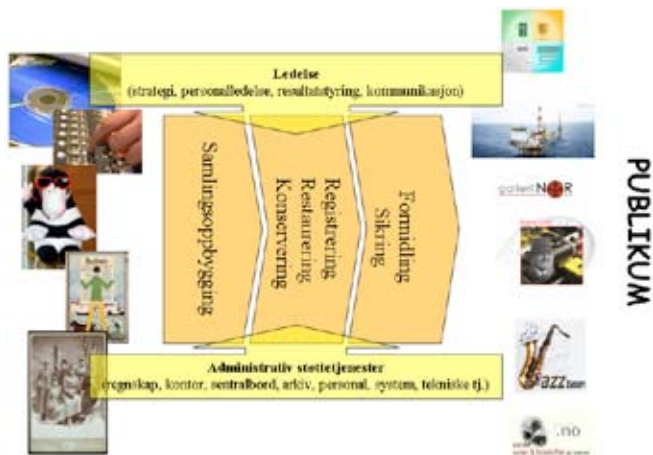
Ledelse
(strategi, personalledelse, resultatstyring, kommunikasjon)

Samlingsoppbygging

Registrering
Restaurering
Konservering

Formidling
Sikring

Administrativ støttetjenester
(regnskap, kontor, sentralbord, arkiv, personal, system, tekniske tj.)

PUBLIKUM

patentNOR

JAZZbasen

.no